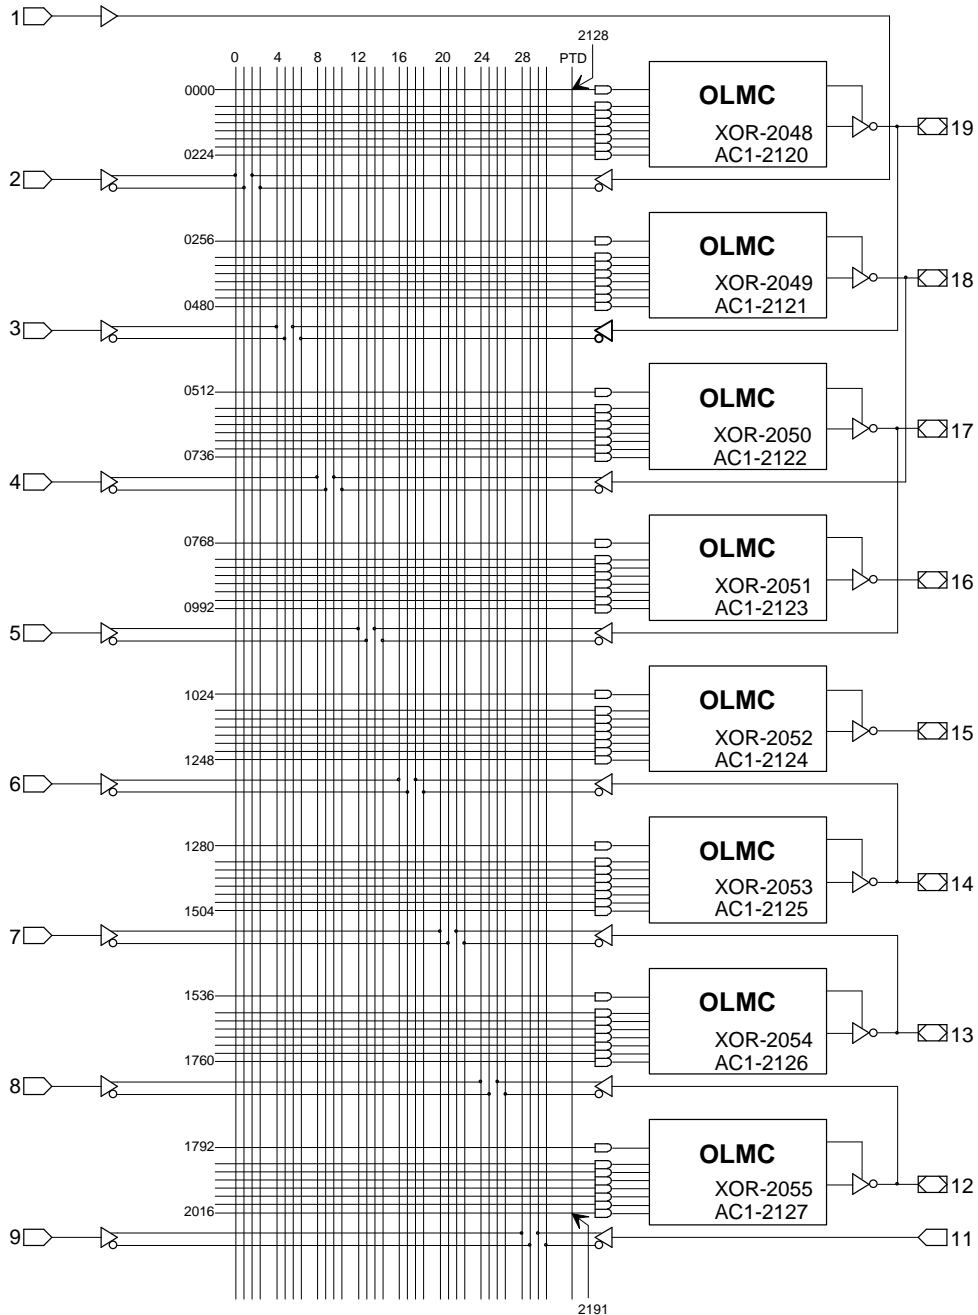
1

0 4 8 12 16 20 24 28 PTD

2128

0000

OLMC

XOR-2048
AC1-2120

19

0224

2

0256

OLMC

XOR-2049
AC1-2121

18

0480

3

0512

OLMC

XOR-2050
AC1-2122

17

0736

4

0768

OLMC

XOR-2051
AC1-2123

16

0992

5

1024

OLMC

XOR-2052
AC1-2124

15

1248

6

1280

OLMC

XOR-2053
AC1-2125

14

1504

7

1536

OLMC

XOR-2054
AC1-2126

13

1760

8

1792

OLMC

XOR-2055
AC1-2127

12

2016

9

11

2191